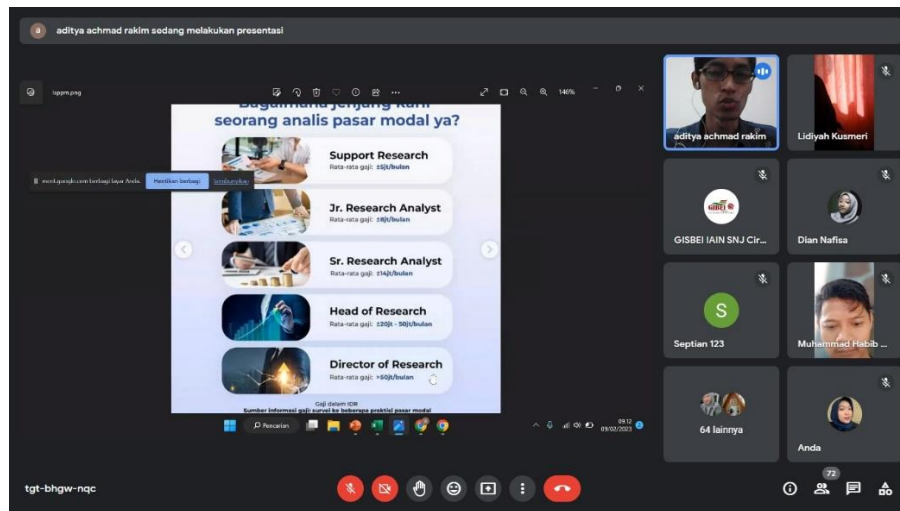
a aditya achmad rakim sedang melakukan presentasi

lppm.png

140%

Bagaimana jenjang karir seorang analis pasar modal ya?

meet.google.com berbagi layar Anda. Hentikan berbagi Sembunyikan

Support Research
Rata-rata gaji: ±5jt/bulan

Jr. Research Analyst
Rata-rata gaji: ±8jt/bulan

Sr. Research Analyst
Rata-rata gaji: ±14jt/bulan

Head of Research
Rata-rata gaji: ±20jt - 50jt/bulan

Director of Research
Rata-rata gaji: >50jt/bulan

Gaji dalam IDR
Sumber informasi gaji: survei ke beberapa praktisi pasar modal

Pencarian

09.12
09/02/2023

aditya achmad rakim

Lidiyah Kusmeri

GISBEI IAIN SNJ Cir...

Dian Nafisa

S

Septian 123

Muhammad Habib ...

64 lainnya

Anda

tgt-bhgw-nqc

72